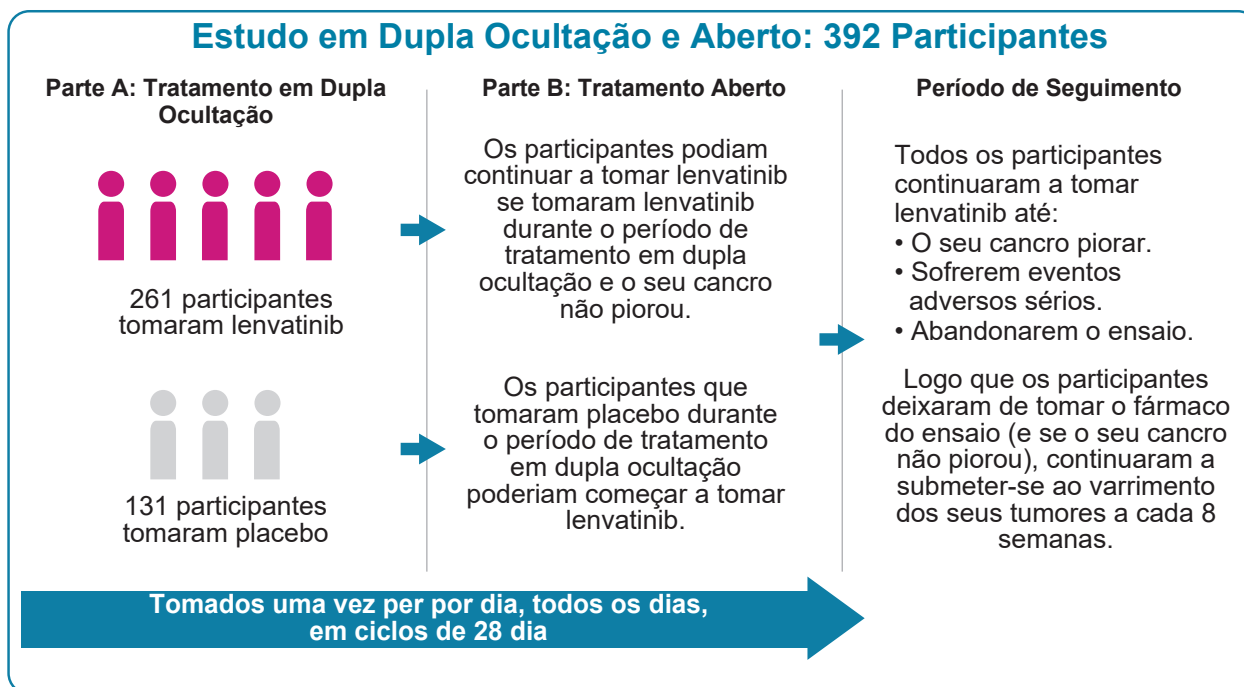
Estudo em Dupla Ocultação e Aberto: 392 Participantes

Parte A: Tratamento em Dupla Ocultação

261 participantes tomaram lenvatinib

131 participantes tomaram placebo

Parte B: Tratamento Aberto

Os participantes podiam continuar a tomar lenvatinib se tomaram lenvatinib durante o período de tratamento em dupla ocultação e o seu cancro não piorou.

Os participantes que tomaram placebo durante o período de tratamento em dupla ocultação poderiam começar a tomar lenvatinib.

Período de Seguimento

Todos os participantes continuaram a tomar lenvatinib até:
• O seu cancro piorar.
• Sofrerem eventos adversos sérios.
• Abandonarem o ensaio.

Logo que os participantes deixaram de tomar o fármaco do ensaio (e se o seu cancro não piorou), continuaram a submeter-se ao varrimento dos seus tumores a cada 8 semanas.

Tomados uma vez per por dia, todos os dias, em ciclos de 28 dia